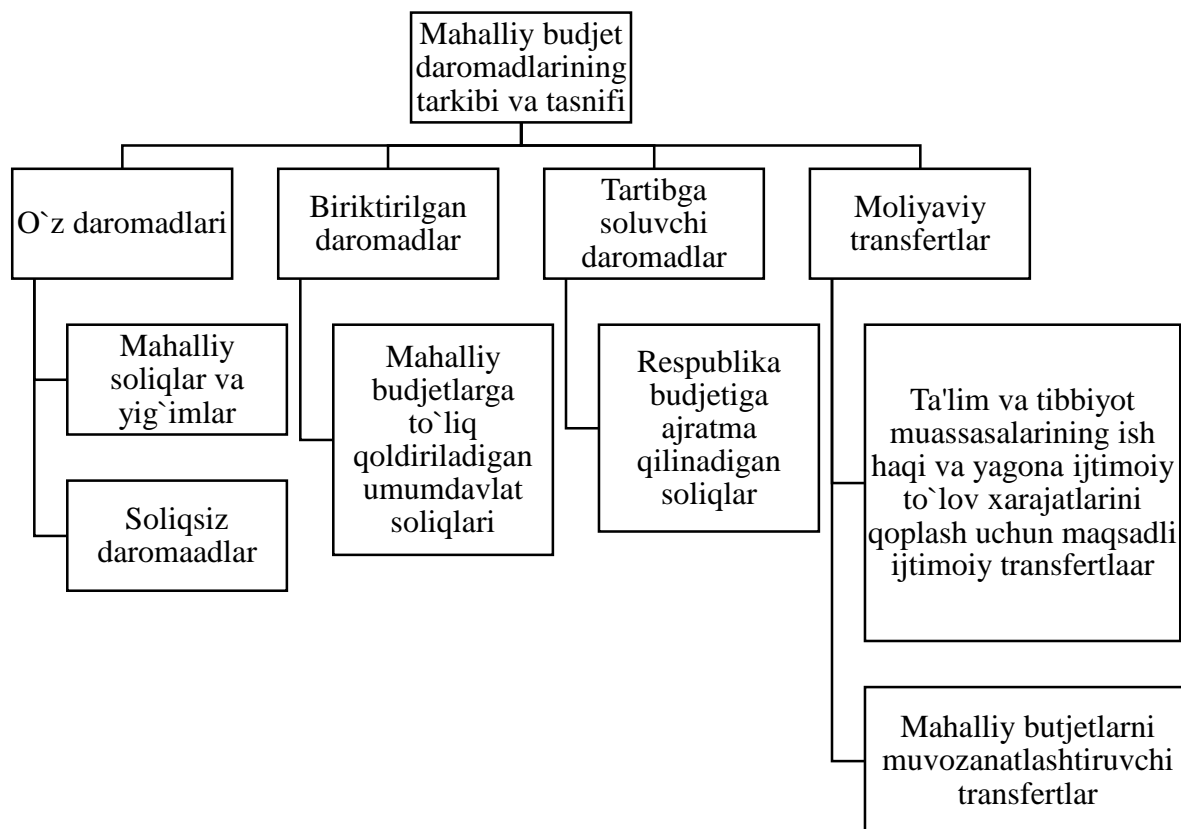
Mahalliy budjet daromadlarining tarkibi va tasnifi

O`z daromadlari

Mahalliy soliqlar va yig`imlar

Soliqsiz daromaadlar

Biriktirilgan daromadlar

Mahalliy budjetlarga to`liq qoldiriladigan umumdavlat soliqlari

Tartibga soluvchi daromadlar

Respublika budjetiga ajratma qilinadigan soliqlar

Moliyaviy transfertlar

Ta'lim va tibbiyot muassasalarining ish haqi va yagona ijtimoiy to`lov xarajatlarini qoplash uchun maqsadli ijtimoiy transfertlaar

Mahalliy butjetlarni muvozanatlashtiruvchi transfertlar